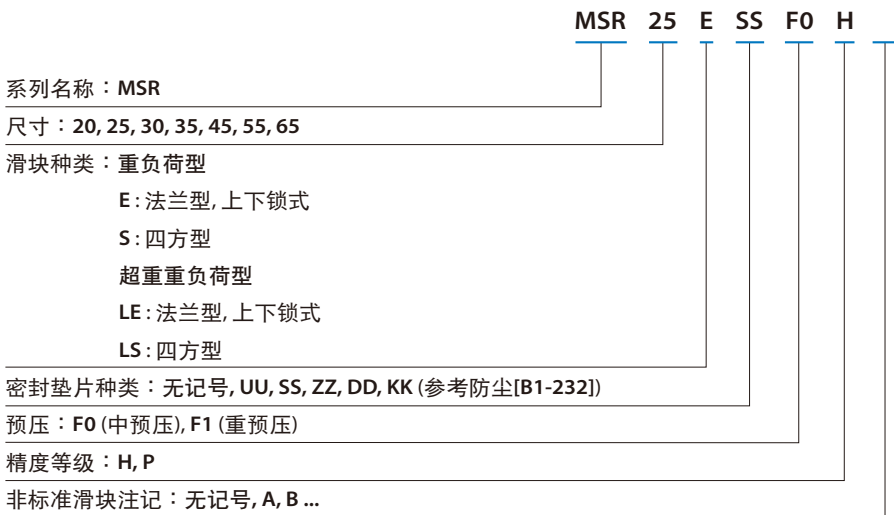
MSR 25 E SS F0 H

系列名称：MSR

尺寸：20, 25, 30, 35, 45, 55, 65

滑块种类：重负荷型

E：法兰型, 上下锁式

S：四方型

超重重负荷型

LE：法兰型, 上下锁式

LS：四方型

密封垫片种类：无记号, UU, SS, ZZ, DD, KK (参考防尘[B1-232])

预压：F0 (中预压), F1 (重预压)

精度等级：H, P

非标准滑块注记：无记号, A, B ...